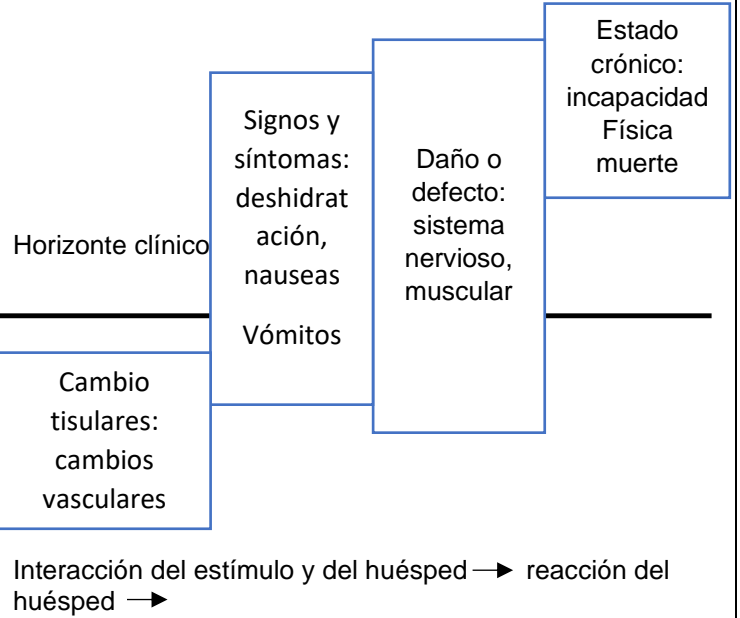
Horizonte clínico

Cambio tisulares: cambios vasculares

Signos y síntomas: deshidratación, nauseas

Vómitos

Daño o defecto: sistema nervioso, muscular

Estado crónico: incapacidad Física muerte

Interacción del estímulo y del huésped → reacción del huésped →